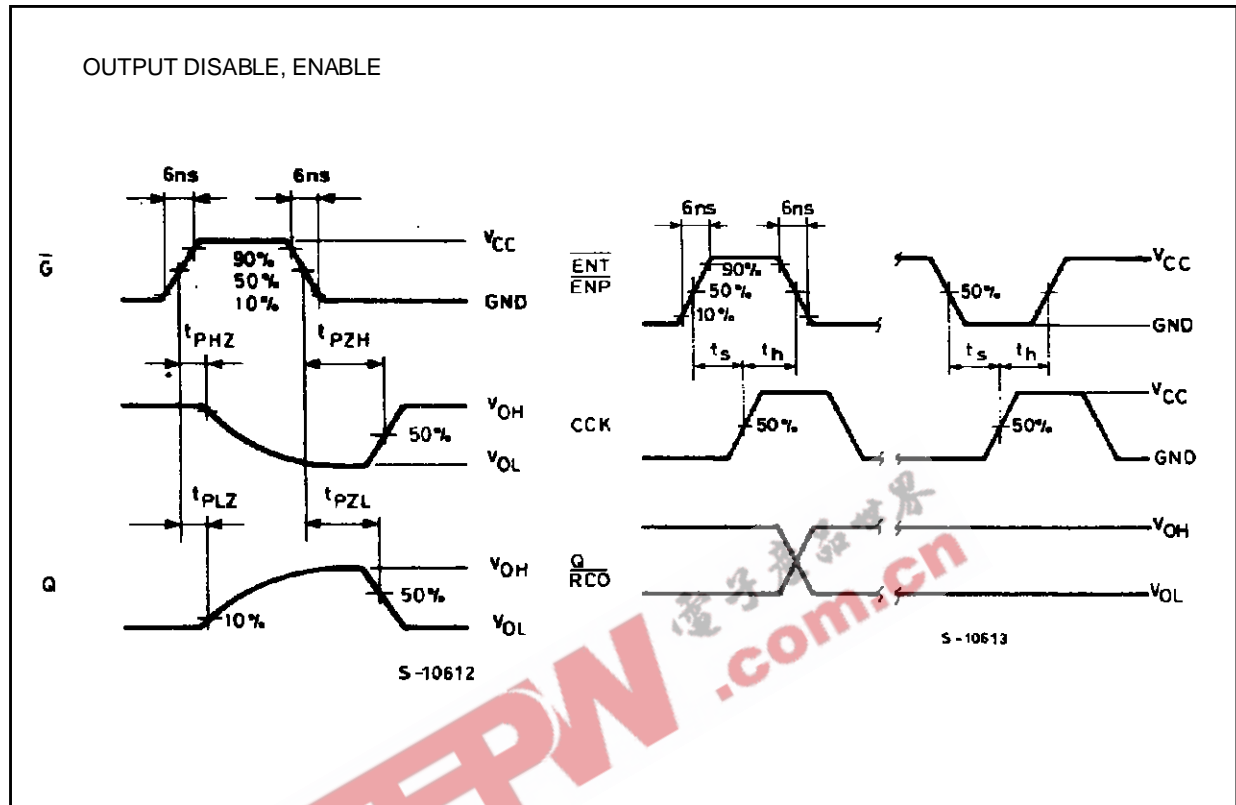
OUTPUT DISABLE, ENABLE

6ns
6ns
$\overline{G}$
$V_{CC}$
90%
50%
10%
GND
$t_{PHZ}$
$t_{PZH}$
$V_{OH}$
50%
$V_{OL}$
$t_{PLZ}$
$t_{PZL}$
Q
$V_{OH}$
50%
10%
$V_{OL}$
S-10612

6ns
6ns
$\overline{ENT}$
$\overline{ENP}$
90%
50%
10%
50%
$V_{CC}$
GND
$t_s$
$t_h$
$t_s$
$t_h$
CCK
50%
50%
$V_{CC}$
GND
$V_{OH}$
$\frac{Q}{RCO}$
$V_{OL}$
S-10613

电子产品世界
.com.cn
EEPW